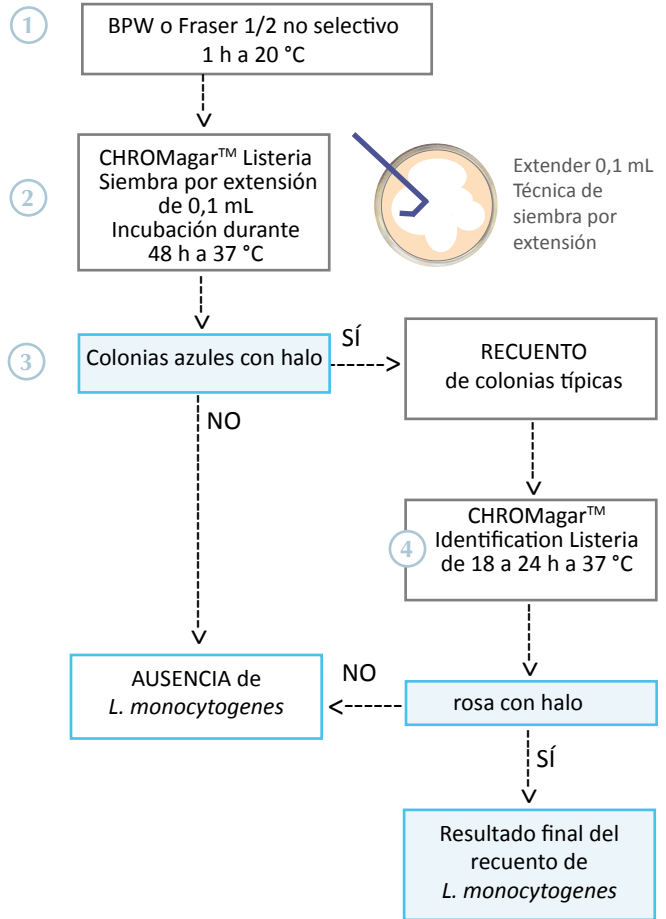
1

BPW o Fraser 1/2 no selectivo
1 h a 20 °C

2

CHROMagar™ Listeria
Siembra por extensión de 0,1 mL
Incubación durante 48 h a 37 °C

Extender 0,1 mL
Técnica de siembra por extensión

3

Colonias azules con halo

SÍ

RECUENTO
de colonias típicas

NO

4

CHROMagar™
Identification Listeria
de 18 a 24 h a 37 °C

AUSENCIA de
*L. monocytogenes*

NO

rosa con halo

SÍ

Resultado final del recuento de
*L. monocytogenes*